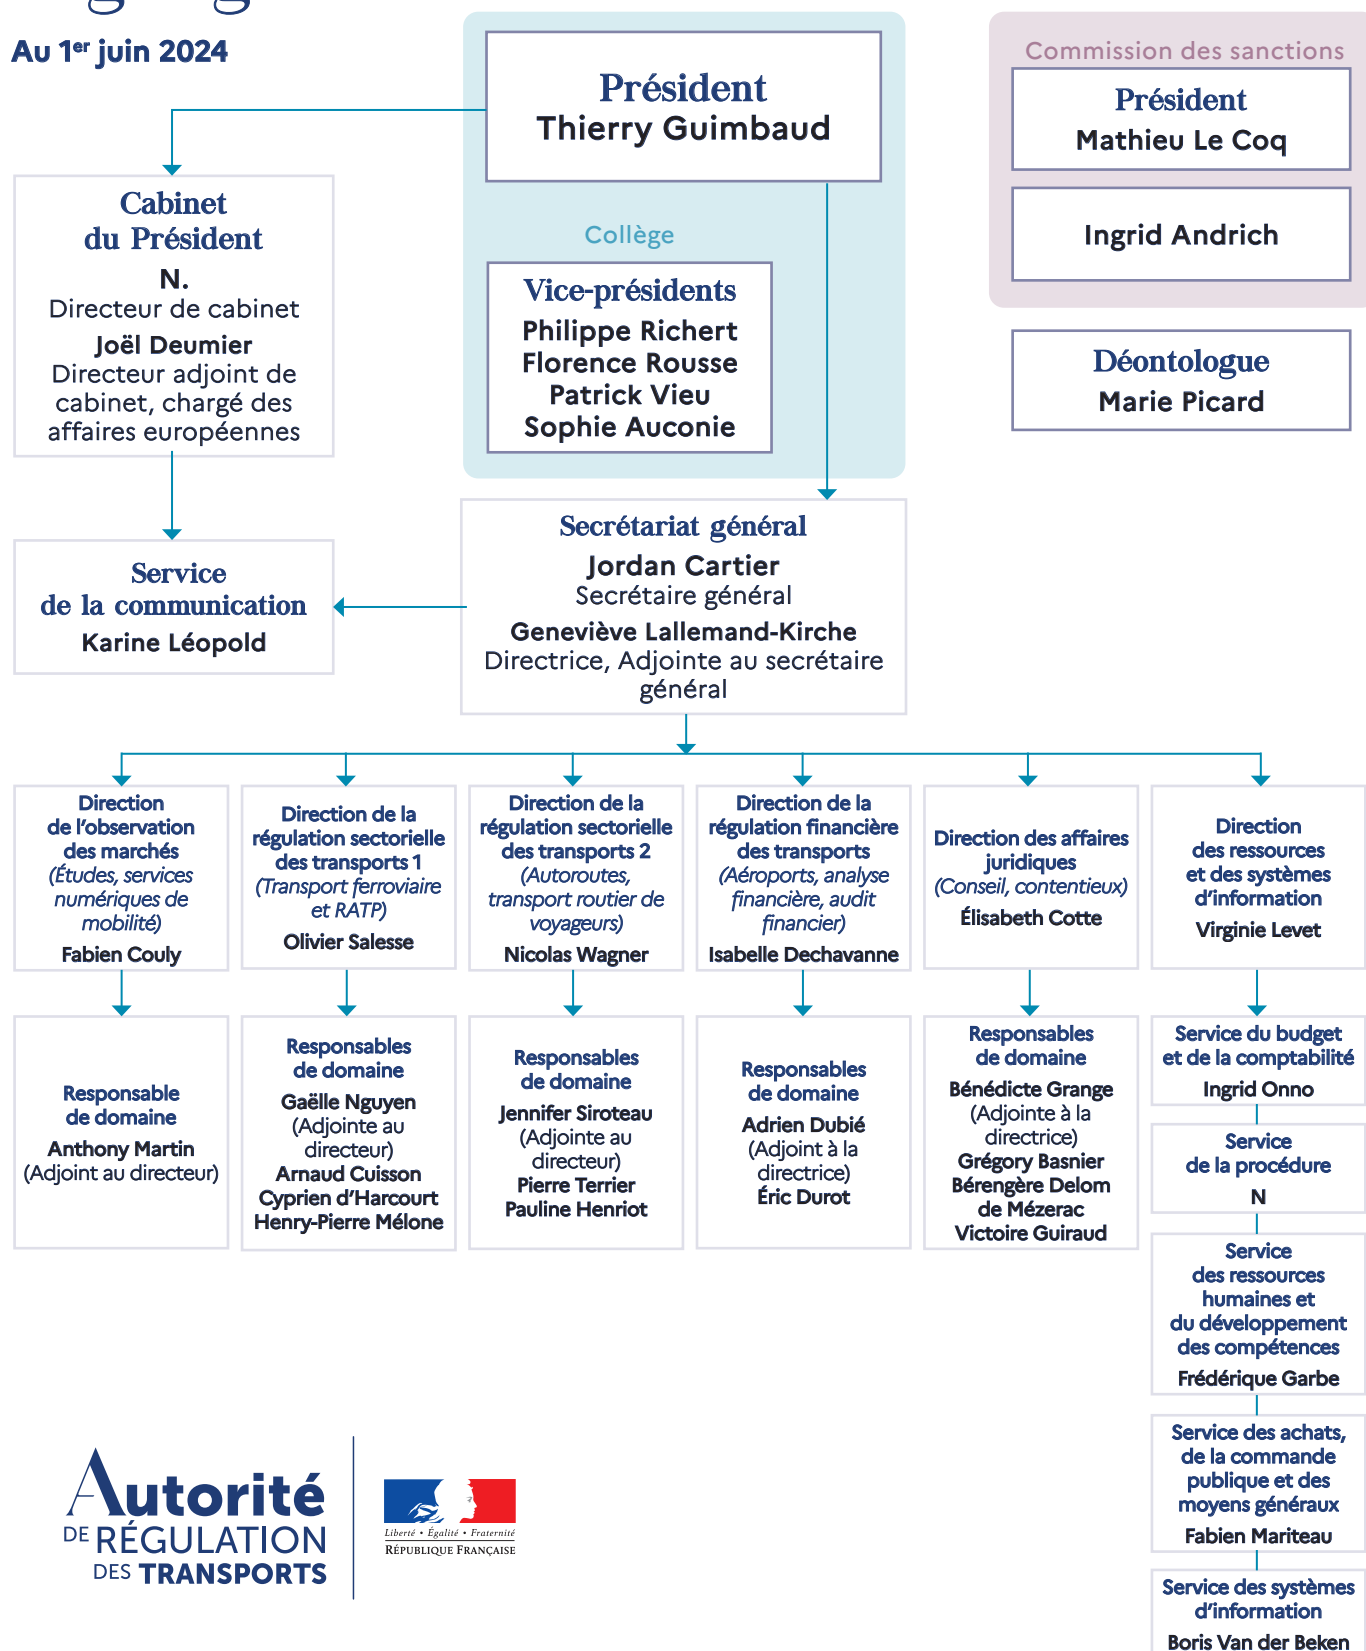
Au 1$^{er}$ juin 2024

Président
Thierry Guimbaud

Collège

Vice-présidents
Philippe Richert
Florence Rousse
Patrick Vieu
Sophie Auconie

Commission des sanctions

Président
Mathieu Le Coq

Ingrid Andrich

Déontologue
Marie Picard

Cabinet du Président
N.
Directeur de cabinet
Joël Deumier
Directeur adjoint de cabinet, chargé des affaires européennes

Service de la communication
Karine Léopold

Secrétariat général
Jordan Cartier
Secrétaire général
Geneviève Lallemand-Kirche
Directrice, Adjointe au secrétaire général

Direction de l'observation des marchés
(Études, services numériques de mobilité)
Fabien Couly

Direction de la régulation sectorielle des transports 1
(Transport ferroviaire et RATP)
Olivier Salesse

Direction de la régulation sectorielle des transports 2
(Autoroutes, transport routier de voyageurs)
Nicolas Wagner

Direction de la régulation financière des transports
(Aéroports, analyse financière, audit financier)
Isabelle Dechavanne

Direction des affaires juridiques
(Conseil, contentieux)
Élisabeth Cotte

Direction des ressources et des systèmes d'information
Virginie Levet

Responsable de domaine
Anthony Martin
(Adjoint au directeur)

Responsables de domaine
Gaëlle Nguyen
(Adjointe au directeur)
Arnaud Cuisson
Cyprien d'Harcourt
Henry-Pierre Mélone

Responsables de domaine
Jennifer Siroteau
(Adjointe au directeur)
Pierre Terrier
Pauline Henriot

Responsables de domaine
Adrien Dubié
(Adjoint à la directrice)
Éric Durot

Responsables de domaine
Bénédicte Grange
(Adjointe à la directrice)
Grégory Basnier
Bérengère Delom de Mézerac
Victoire Guiraud

Service du budget et de la comptabilité
Ingrid Onno

Service de la procédure
N

Service des ressources humaines et du développement des compétences
Frédérique Garbe

Service des achats, de la commande publique et des moyens généraux
Fabien Mariteau

Service des systèmes d'information
Boris Van der Beken

Autorité DE RÉGULATION DES TRANSPORTS

Liberté • Égalité • Fraternité
RÉPUBLIQUE FRANÇAISE